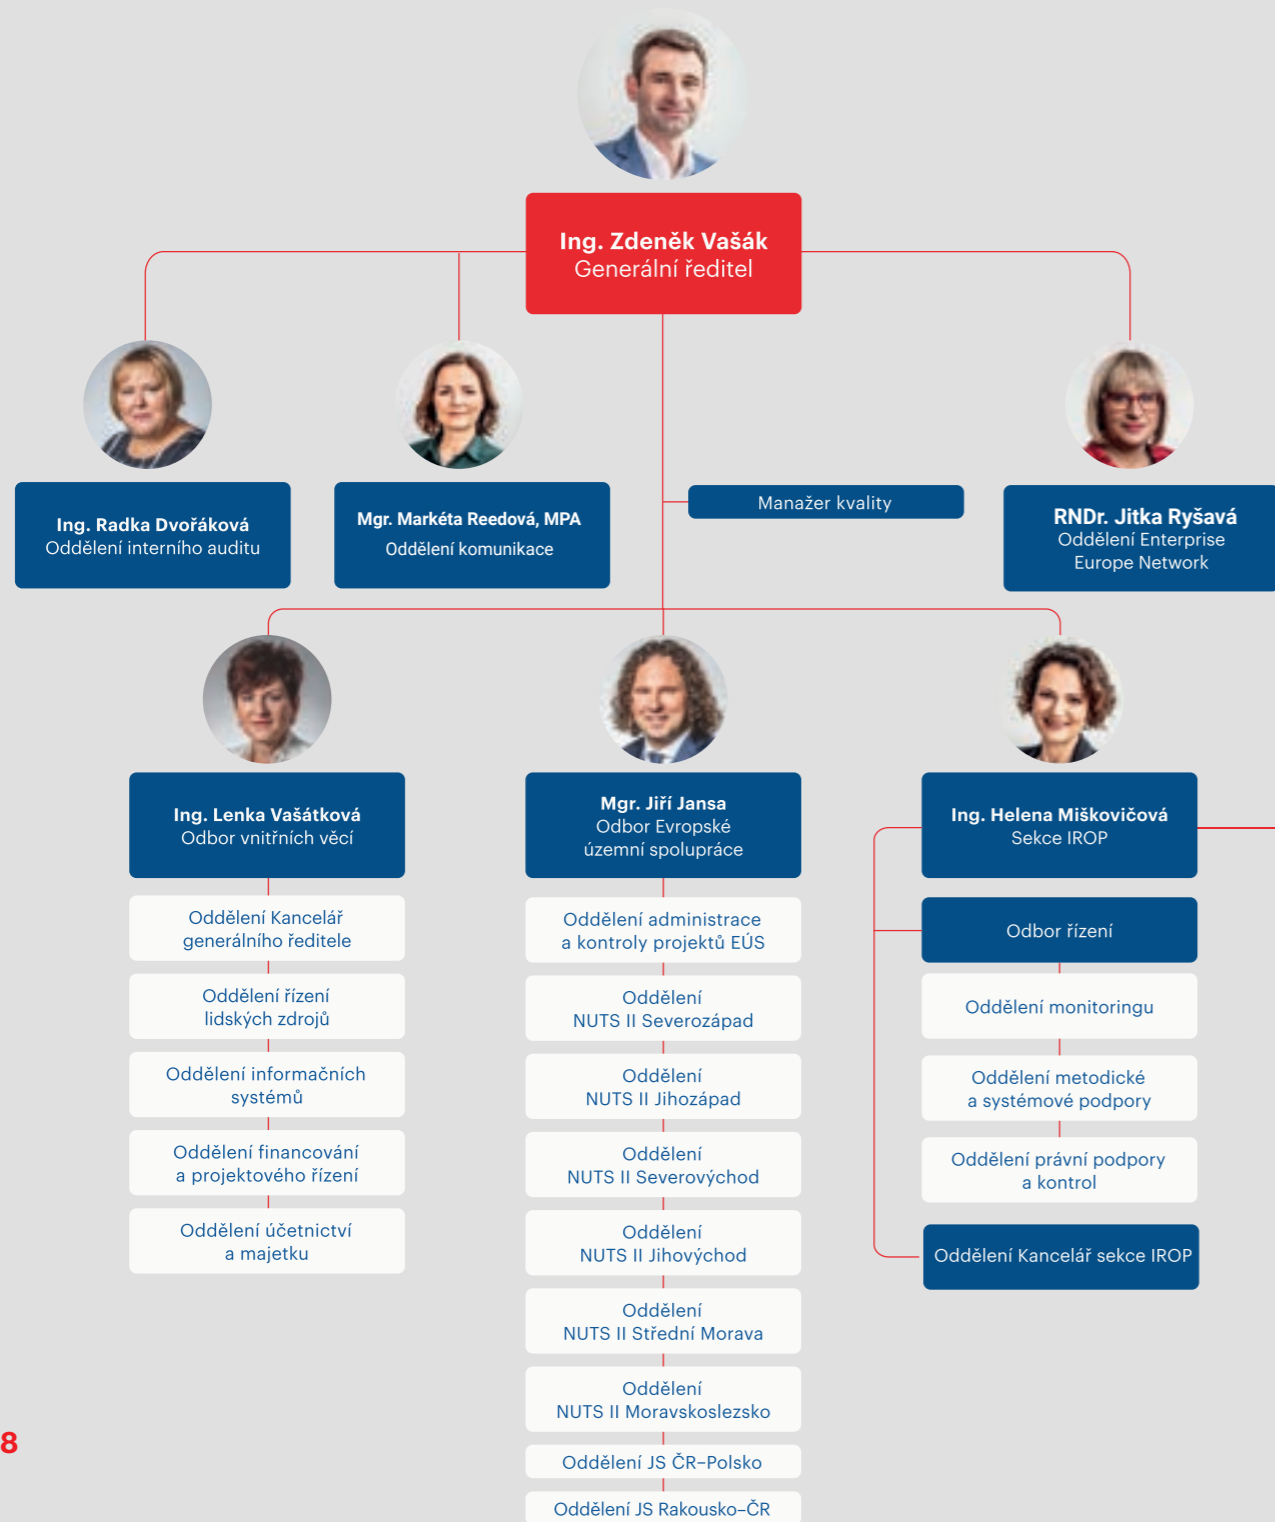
Ing. Zdeněk Vašák
Generální ředitel

Ing. Radka Dvořáková
Oddělení interního auditu

Mgr. Markéta Reedová, MPA
Oddělení komunikace

Manažer kvality

RNDr. Jitka Ryšavá
Oddělení Enterprise Europe Network

Ing. Lenka Vašátková
Odbor vnitřních věcí

Oddělení Kancelář generálního ředitele

Oddělení řízení lidských zdrojů

Oddělení informačních systémů

Oddělení financování a projektového řízení

Oddělení účetnictví a majetku

Mgr. Jiří Jansa
Odbor Evropské územní spolupráce

Oddělení administrace a kontroly projektů EÚS

Oddělení NUTS II Severozápad

Oddělení NUTS II Jihozápad

Oddělení NUTS II Severovýchod

Oddělení NUTS II Jihovýchod

Oddělení NUTS II Střední Morava

Oddělení NUTS II Moravskoslezsko

Oddělení JS ČR–Polsko

Oddělení JS Rakousko–ČR

Ing. Helena Miškovičová
Sekce IROP

Odbor řízení

Oddělení monitoringu

Oddělení metodické a systémové podpory

Oddělení právní podpory a kontrol

Oddělení Kancelář sekce IROP

8